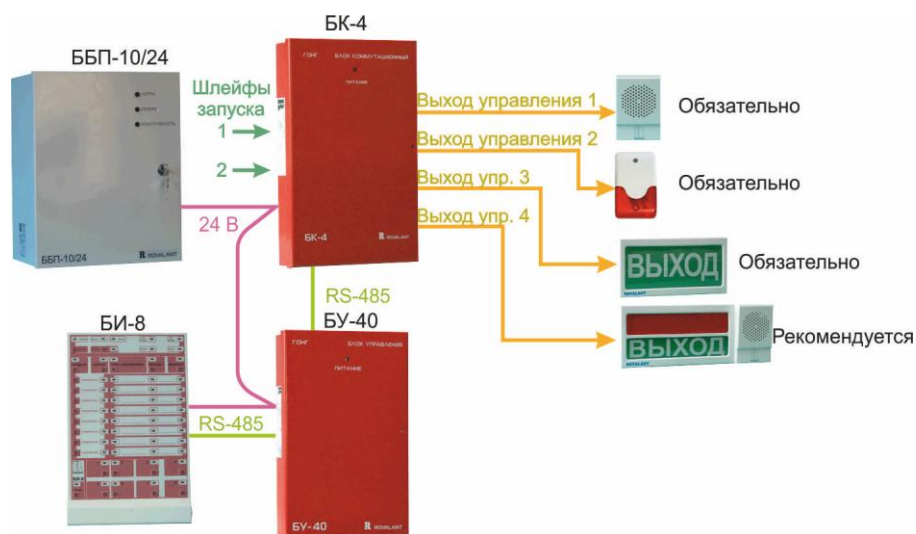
ББП-10/24

НОРМА
ПИТАНИЕ
НЕИСПРАВНОСТЬ

ББП-10/24

R ROVALANT

БК-4

ГОНГ
БЛОК КОММУТАЦИОННЫЙ
ПИТАНИЕ

БК-4

R ROVALANT

Шлейфы запуска

1

2

24 В

Выход управления 1

Обязательно

Выход управления 2

Обязательно

Выход упр. 3

Выход упр. 4

ВЫХОД

ROVALANT

Обязательно

ВЫХОД

ROVALANT

Рекомендуется

RS-485

БУ-40

ГОНГ
БЛОК УПРАВЛЕНИЯ
ПИТАНИЕ

БУ-40

R ROVALANT

БИ-8

RS-485